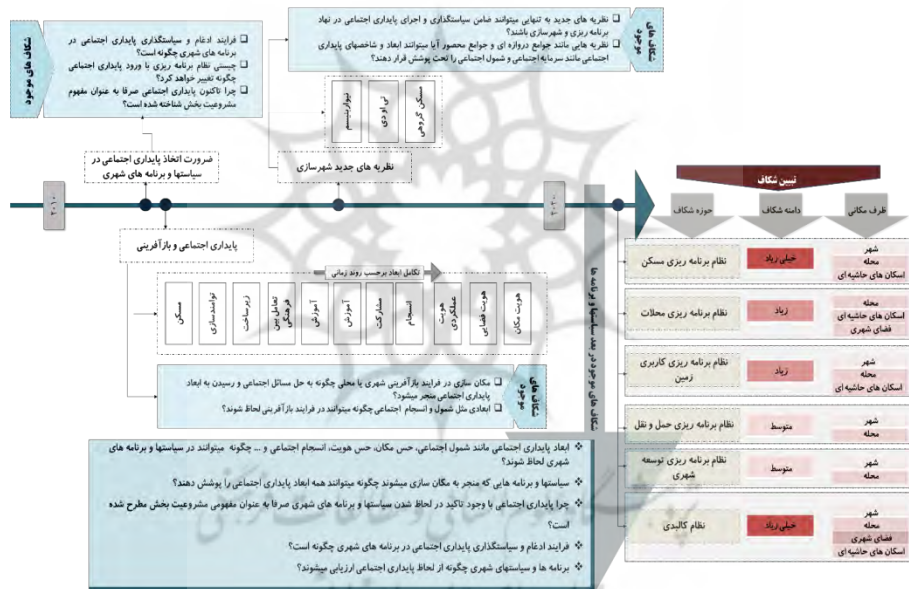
شکاف های موجود

فرایند ادغام و سیاستگذاری پایداری اجتماعی در برنامه های شهری چگونه است؟
چیستی نظام برنامه ریزی با ورود پایداری اجتماعی چگونه تغییر خواهد کرد؟
چرا تاکنون پایداری اجتماعی صرفا به عنوان مفهوم مشروعیت بخش شناخته شده است؟

شکاف های چه
نظریه های جدید به تنهایی میتوانند ضامن سیاستگذاری و اجرای پایداری اجتماعی در نهاد برنامه ریزی و شهرسازی باشند؟
نظریه هایی مانند جوامع دروازه ای و جوامع محصور آیا میتوانند ابعاد و شاخصهای پایداری اجتماعی مانند سرمایه اجتماعی و شمول اجتماعی را تحت پوشش قرار دهند؟

نیواربنیسم
تی او دی
مسکن گروهی

نظریه های جدید شهرسازی

ضرورت اتخاذ پایداری اجتماعی در سیاستها و برنامه های شهری

۲۰۱۰

۲۰۲۰

پایداری اجتماعی و بازآفرینی

تکامل ابعاد برحسب روند زمانی

مسکن
توانمندسازی
زیرساخت
تعامل بین فرهنگی
آموزش
آموزش
مشارکت
انسجام
هویت عملکردی
هویت فضایی
هویت مکان

شکاف های چه
مکان سازی در فرایند بازآفرینی شهری یا محلی چگونه به حل مسائل اجتماعی و رسیدن به ابعاد پایداری اجتماعی منجر میشود؟
ابعادی مثل شمول و انسجام اجتماعی چگونه میتوانند در فرایند بازآفرینی لحاظ شوند؟

ابعاد پایداری اجتماعی مانند شمول اجتماعی، حس مکان، حس هویت، انسجام اجتماعی و ... چگونه میتوانند در سیاستها و برنامه های شهری لحاظ شوند؟
سیاستها و برنامه هایی که منجر به مکان سازی میشوند چگونه میتوانند همه ابعاد پایداری اجتماعی را پوشش دهند؟
چرا پایداری اجتماعی با وجود تاکید در لحاظ شدن سیاستها و برنامه های شهری صرفا به عنوان مفهومی مشروعیت بخش مطرح شده است؟
فرایند ادغام و سیاستگذاری پایداری اجتماعی در برنامه های شهری چگونه است؟
برنامه ها و سیاستهای شهری چگونه از لحاظ پایداری اجتماعی ارزیابی میشوند؟

شکاف های موجود در حوزه های جدید ...

تبیین شکاف

حوزه شکاف
دامنه شکاف
ظرف مکانی

نظام برنامه ریزی مسکن
خیلی زیاد
شهر
محله
اسکان های حاشیه ای

نظام برنامه ریزی محلات
زیاد
محله
اسکان های حاشیه ای
فضای شهری

نظام برنامه ریزی کاربری زمین
زیاد
شهر
محله
اسکان های حاشیه ای

نظام برنامه ریزی حمل و نقل
متوسط
شهر
محله

نظام برنامه ریزی توسعه شهری
متوسط
شهر
محله

نظام کالبدی
خیلی زیاد
شهر
محله
فضای شهری
اسکان های حاشیه ای